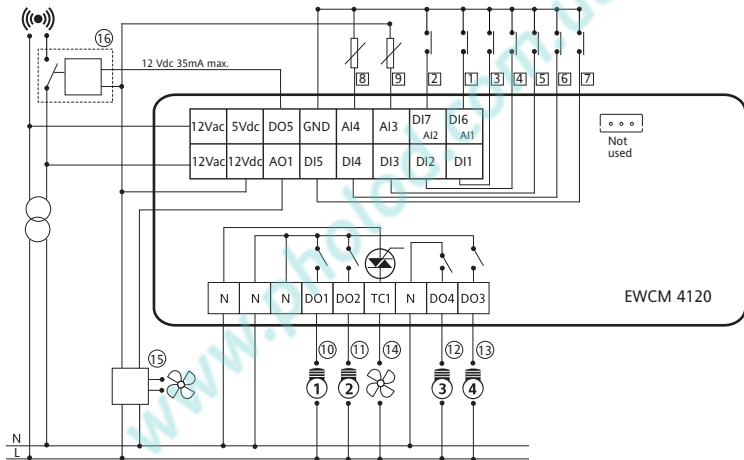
(16)

12 Vdc 35mA max.

8 9 2 1 3 4 5 6 7

| 12Vac | 5Vdc | DO5 | GND | AI4 | AI3 | DI7 AI2 | DI6 AI1 |
|---|---|---|---|---|---|---|---|
| 12Vac | 12Vdc | AO1 | DI5 | DI4 | DI3 | DI2 | DI1 |

Not used

| N | N | N | DO1 | DO2 | TC1 | N | DO4 | DO3 |
|---|---|---|---|---|---|---|---|---|

EWCM 4120

(15)

(10) (11) (14) (12) (13)

1 2 3 4

N
L

www.pholod.com.ua